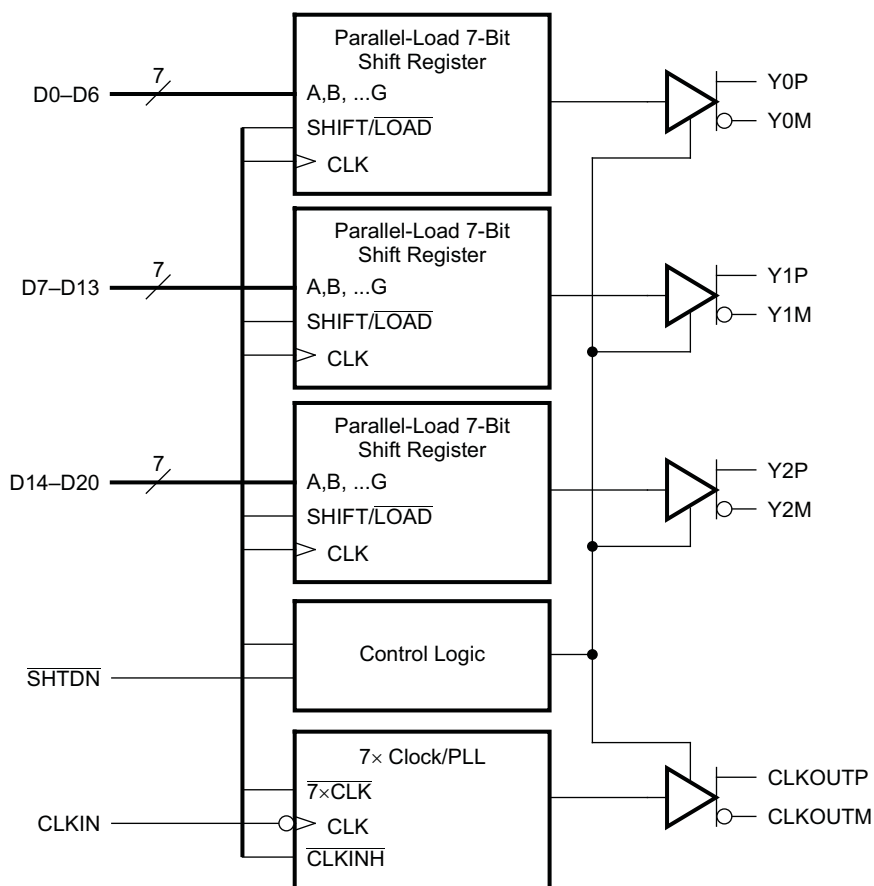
Parallel-Load 7-Bit Shift Register

D0–D6

7

A,B, ...G

SHIFT/$\overline{\text{LOAD}}$

CLK

Y0P

Y0M

Parallel-Load 7-Bit Shift Register

D7–D13

7

A,B, ...G

SHIFT/$\overline{\text{LOAD}}$

CLK

Y1P

Y1M

Parallel-Load 7-Bit Shift Register

D14–D20

7

A,B, ...G

SHIFT/$\overline{\text{LOAD}}$

CLK

Y2P

Y2M

$\overline{\text{SHTDN}}$

Control Logic

7× Clock/PLL

$\overline{7\times\text{CLK}}$

CLKIN

CLK

$\overline{\text{CLKINH}}$

CLKOUTP

CLKOUTM